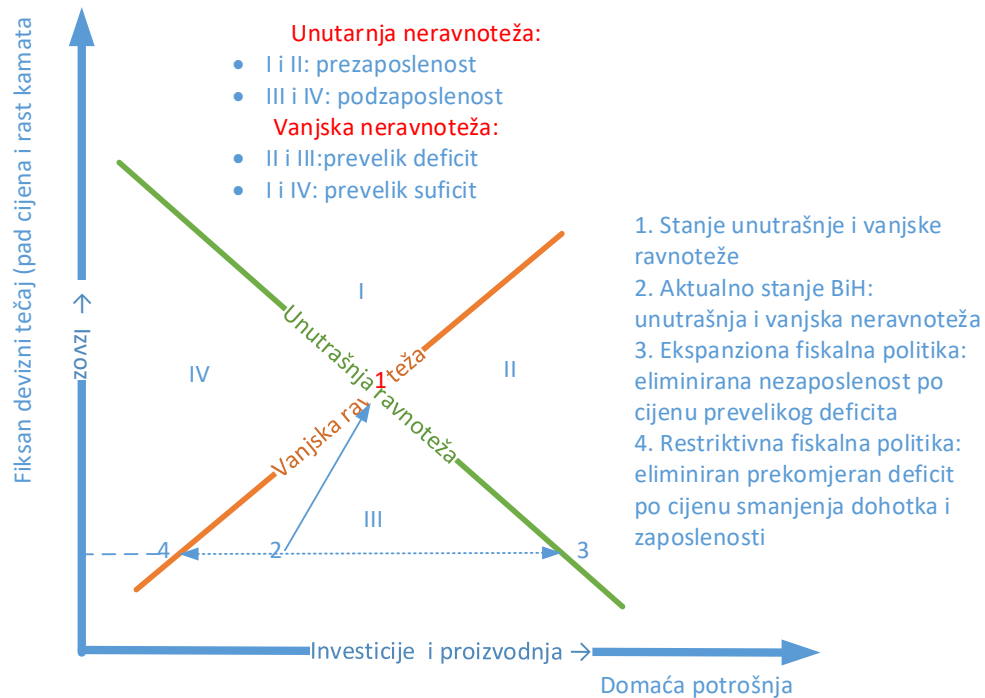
Unutarnja neravnoteža:
• I i II: prezaposlenost
• III i IV: podzaposlenost
Vanjska neravnoteža:
• II i III:prevelik deficit
• I i IV: prevelik suficit

Fiksan devizni tečaj (pad cijena i rast kamata

Izvoz →

1. Stanje unutrašnje i vanjske ravnoteže
2. Aktualno stanje BiH: unutrašnja i vanjska neravnoteža
3. Ekspanziona fiskalna politika: eliminirana nezaposlenost po cijenu prevelikog deficita
4. Restriktivna fiskalna politika: eliminiran prekomjeran deficit po cijenu smanjenja dohotka i zaposlenosti

I
IV
II
III
Unutrašnja ravnoteža
Vanjska ra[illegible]teža
1
4
2
3

Investicije i proizvodnja →
Domaća potrošnja